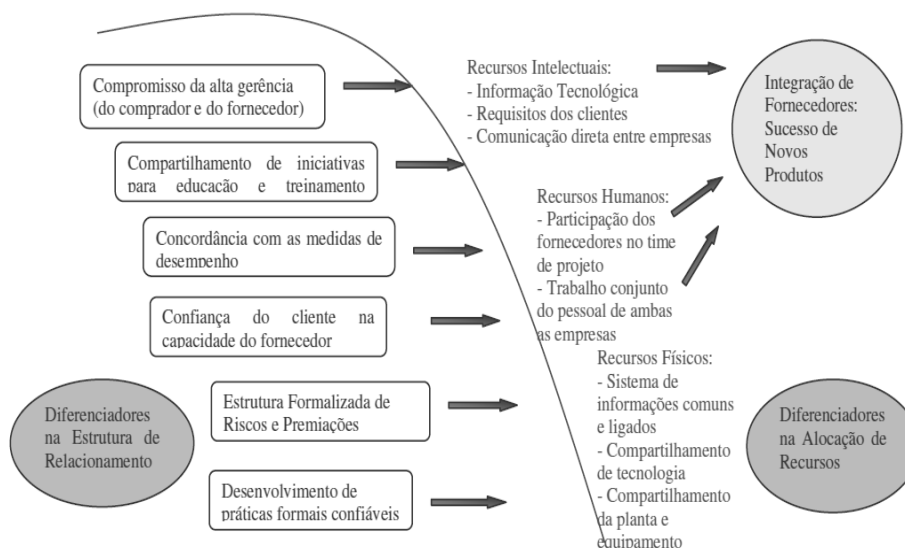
Compromisso da alta gerência (do comprador e do fornecedor)

Compartilhamento de iniciativas para educação e treinamento

Concordância com as medidas de desempenho

Confiança do cliente na capacidade do fornecedor

Estrutura Formalizada de Riscos e Premiações

Desenvolvimento de práticas formais confiáveis

Diferenciadores na Estrutura de Relacionamento

Recursos Intelectuais:
- Informação Tecnológica
- Requisitos dos clientes
- Comunicação direta entre empresas

Recursos Humanos:
- Participação dos fornecedores no time de projeto
- Trabalho conjunto do pessoal de ambas as empresas

Recursos Físicos:
- Sistema de informações comuns e ligados
- Compartilhamento de tecnologia
- Compartilhamento da planta e equipamento

Integração de Fornecedores: Sucesso de Novos Produtos

Diferenciadores na Alocação de Recursos